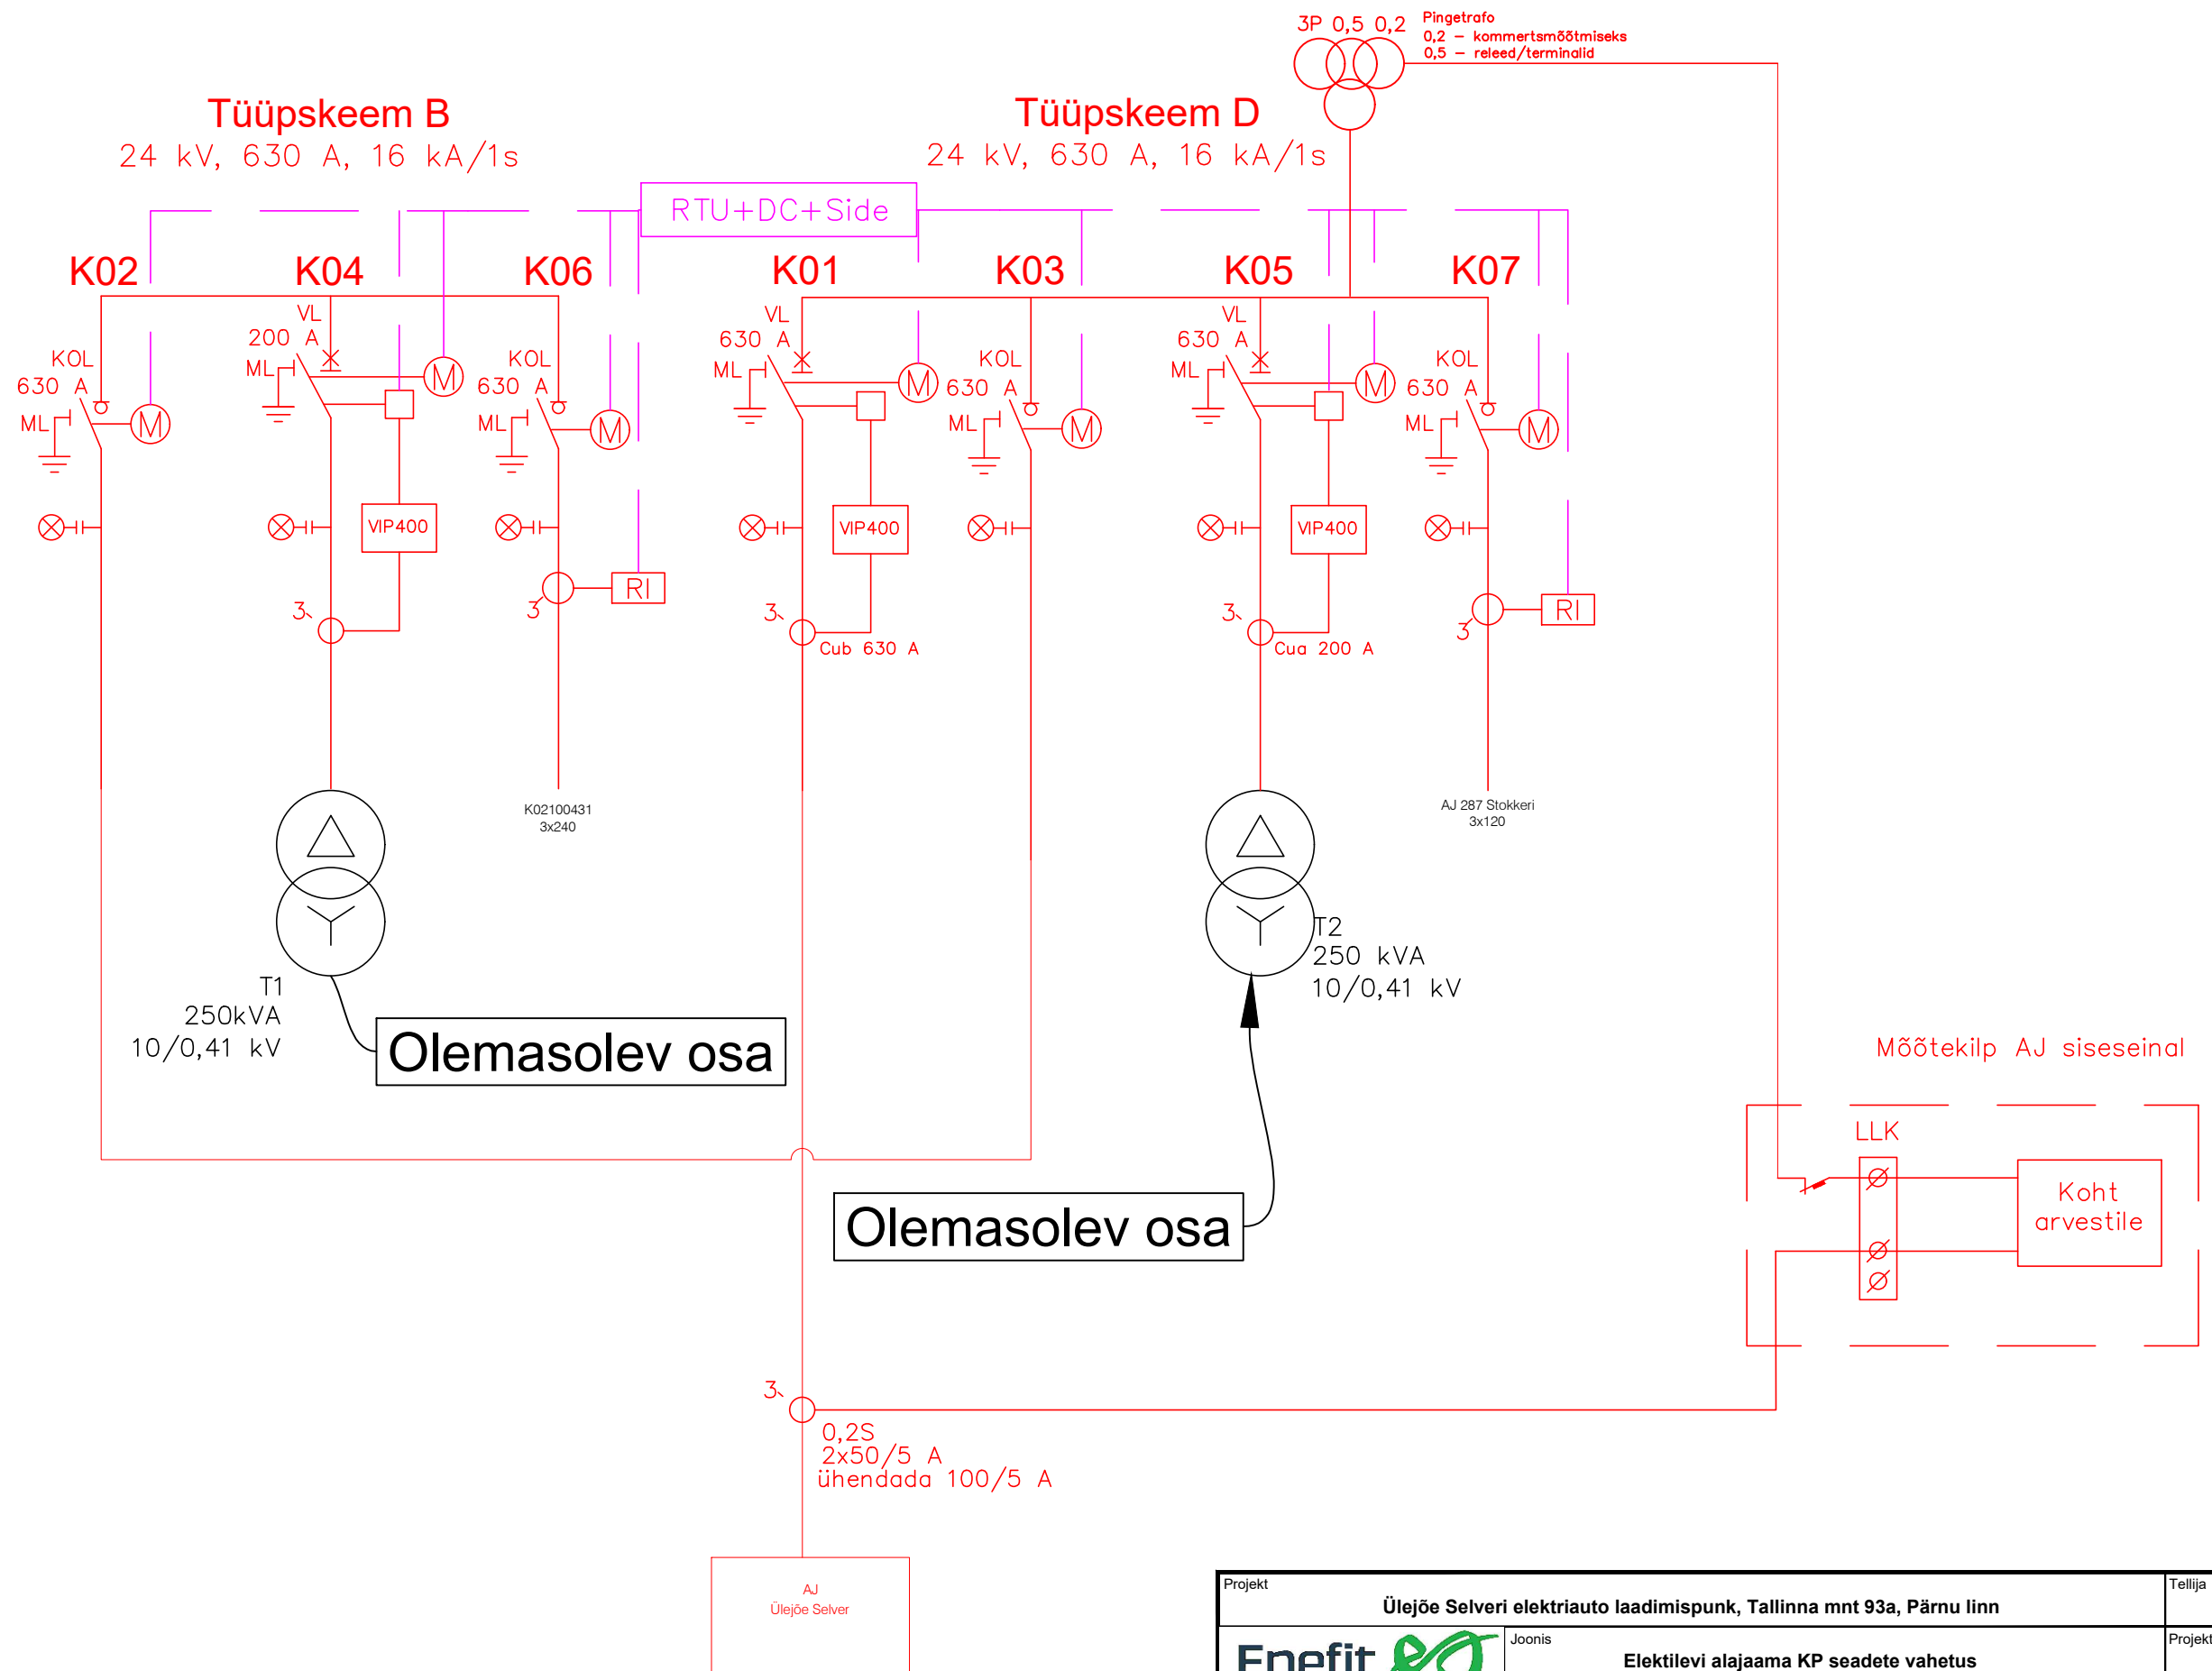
3P 0,5 0,2
Pingetrafo
0,2 – kommertsmõõtmiseks
0,5 – releed/terminalid

Tüüpskeem B
24 kV, 630 A, 16 kA/1s

Tüüpskeem D
24 kV, 630 A, 16 kA/1s

RTU+DC+Side

K02
K04
K06
K01
K03
K05
K07

KOL
630 A
ML
M

VL
200 A
ML
M
VIP400
3

KOL
630 A
ML
M
RI
3
K02100431
3x240

VL
630 A
ML
M
VIP400
3
Cub 630 A

KOL
630 A
ML
M

VL
630 A
ML
M
VIP400
3
Cua 200 A

KOL
630 A
ML
M
RI
3
AJ 287 Stokkeri
3x120

T1
250kVA
10/0,41 kV

Olemasolev osa

T2
250 kVA
10/0,41 kV

Olemasolev osa

Mõõtekilp AJ siseseinal
LLK
Koht arvestile

3
0,2S
2x50/5 A
ühendada 100/5 A

AJ
Ülejõe Selver

Projekt
Ülejõe Selveri elektriauto laadimispunk, Tallinna mnt 93a, Pärnu linn
Tellija
Enefit
Joonis
Elektilevi alajaama KP seadete vahetus
Projekt